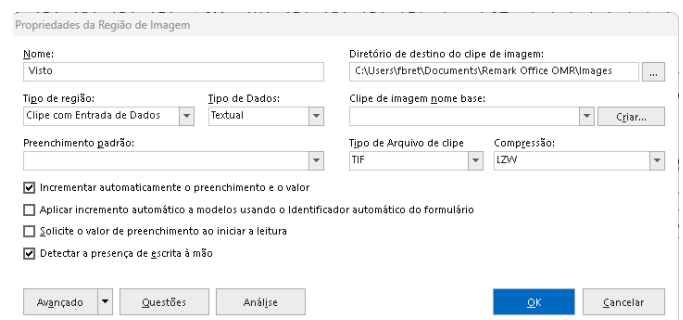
Propriedades da Região de Imagem

Nome:
Visto

Diretório de destino do clipe de imagem:
C:\Users\fbret\Documents\Remark Office OMR\Images
...

Tipo de região:
Clipe com Entrada de Dados

Tipo de Dados:
Textual

Clipe de imagem nome base:

Criar...

Preenchimento padrão:

Tipo de Arquivo de clipe
TIF

Compressão:
LZW

Incrementar automaticamente o preenchimento e o valor

Aplicar incremento automático a modelos usando o Identificador automático do formulário

Solicite o valor de preenchimento ao iniciar a leitura

Detectar a presença de escrita à mão

Avançado

Questões

Análise

OK

Cancelar